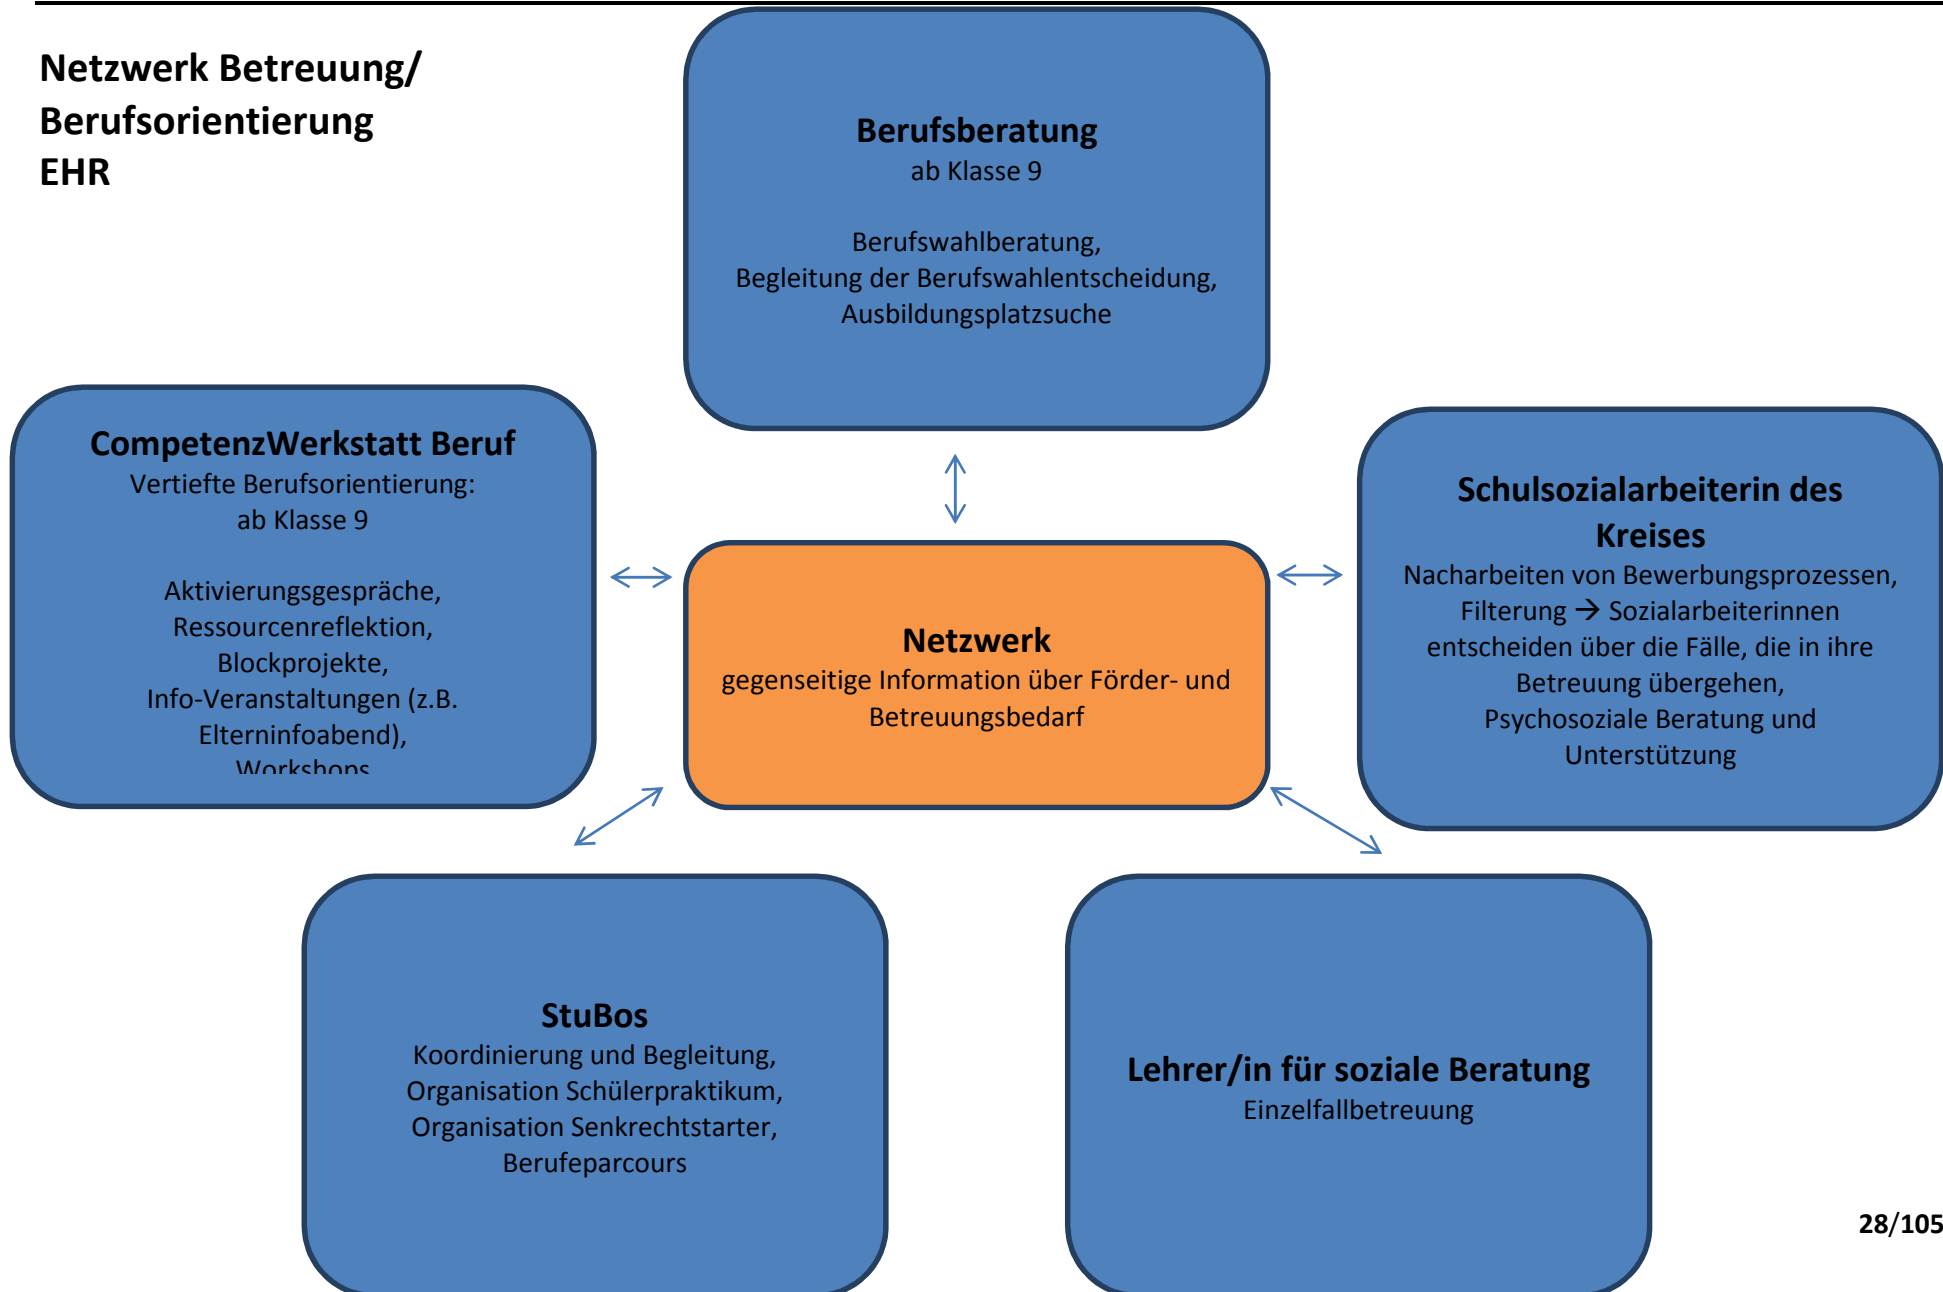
Netzwerk Betreuung/ Berufsorientierung EHR

Berufsberatung
ab Klasse 9

Berufswahlberatung, Begleitung der Berufswahlentscheidung, Ausbildungsplatzsuche

CompetenzWerkstatt Beruf
Vertiefte Berufsorientierung: ab Klasse 9

Aktivierungsgespräche, Ressourcenreflektion, Blockprojekte, Info-Veranstaltungen (z.B. Elterninfoabend), Workshops

Netzwerk
gegenseitige Information über Förder- und Betreuungsbedarf

Schulsozialarbeiterin des Kreises
Nacharbeiten von Bewerbungsprozessen, Filterung → Sozialarbeiterinnen entscheiden über die Fälle, die in ihre Betreuung übergehen, Psychosoziale Beratung und Unterstützung

StuBos
Koordinierung und Begleitung, Organisation Schülerpraktikum, Organisation Senkrechtstarter, Berufeparcours

Lehrer/in für soziale Beratung
Einzelfallbetreuung

28/105